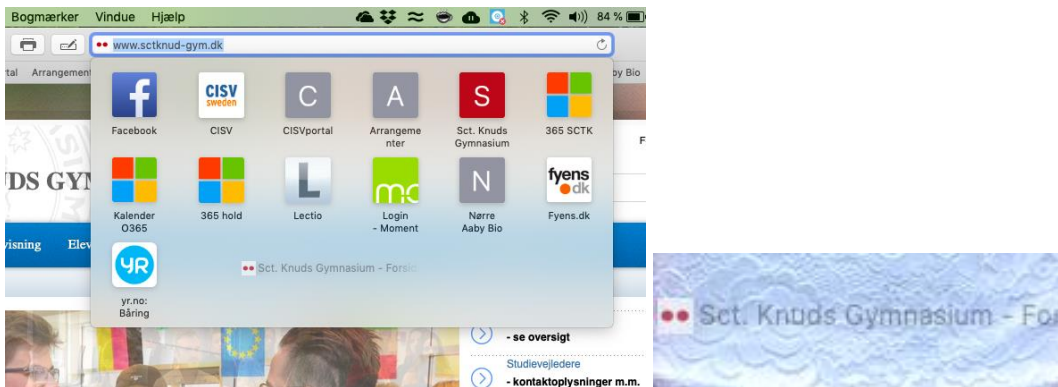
Bogmærker Vindue Hjælp 84 %

www.sctknud-gym.dk

rtal Arrangement by Bio

CISV sweden

C

A

S

Facebook CISV CISVportal Arrangementer Sct. Knuds Gymnasium 365 SCTK

UDS GYM

F

L

mc

N

fyens dk

Kalender O365 365 hold Lectio Login - Moment Nørre Aaby Bio Fyens.dk

visning Elev

YR

Sct. Knuds Gymnasium - Forsi

yr.no: Båring

- se oversigt

Studievejledere

- kontaktoplysninger m.m.

Sct. Knuds Gymnasium - For